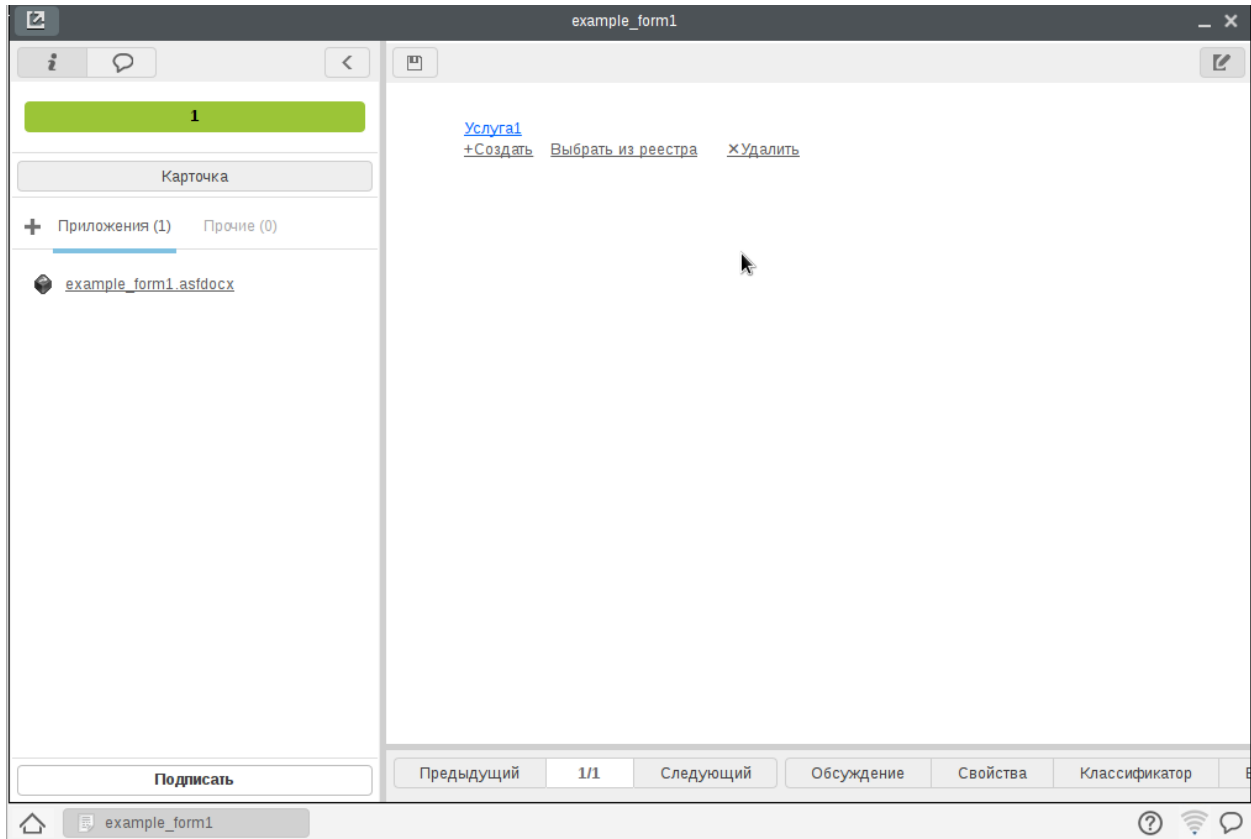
example_form1

1

Карточка

Приложения (1) Прочие (0)

example_form1.asfdocx

Услуга1
+Создать Выбрать из реестра ×Удалить

Подписать

Предыдущий 1/1 Следующий Обсуждение Свойства Классификатор

example_form1